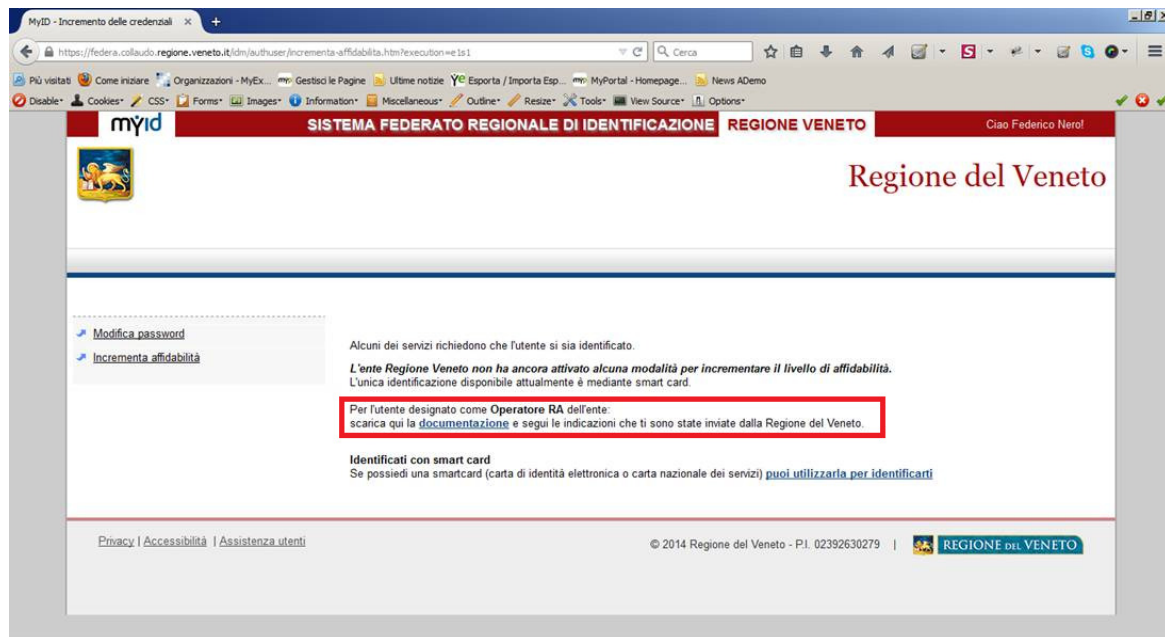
MyID - Incremento delle credenziali ×

https://federa.collaudo.regione.veneto.it/idm/authuser/incrementa-affidabilita.htm?execution=e1s1

Cerca

Più visitati Come iniziare Organizzazioni - MyEx... Gestisci le Pagine Ultime notizie Esporta / Importa Esp... MyPortal - Homepage... News ADemo

Disable Cookies CSS Forms Images Information Miscellaneous Outline Resize Tools View Source Options

myid SISTEMA FEDERATO REGIONALE DI IDENTIFICAZIONE REGIONE VENETO Ciao Federico Nero!

Regione del Veneto

Modifica password

Incrementa affidabilità

Alcuni dei servizi richiedono che l'utente si sia identificato.

**L'ente Regione Veneto non ha ancora attivato alcuna modalità per incrementare il livello di affidabilità.**
L'unica identificazione disponibile attualmente è mediante smart card.

Per l'utente designato come **Operatore RA** dell'ente:
scarica qui la documentazione e segui le indicazioni che ti sono state inviate dalla Regione del Veneto.

**Identificati con smart card**
Se possiedi una smartcard (carta di identità elettronica o carta nazionale dei servizi) puoi utilizzarla per identificarti

Privacy | Accessibilità | Assistenza utenti

© 2014 Regione del Veneto - P.I. 02392630279 | REGIONE DEL VENETO